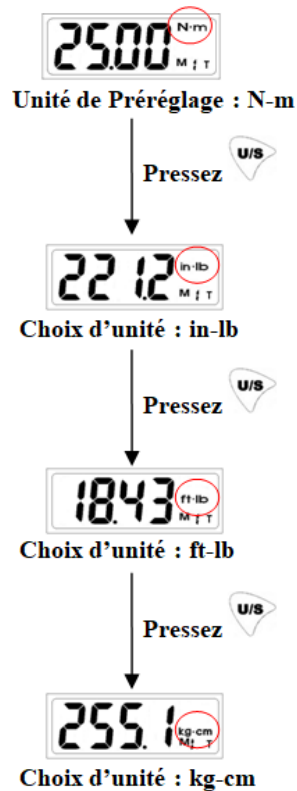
25.00 N·m M ↑ T

Unité de Préréglage : N-m

Pressez U/S

221.2 in-lb M ↑ T

Choix d'unité : in-lb

Pressez U/S

18.43 ft-lb M ↑ T

Choix d'unité : ft-lb

Pressez U/S

255.1 kg-cm M ↑ T

Choix d'unité : kg-cm